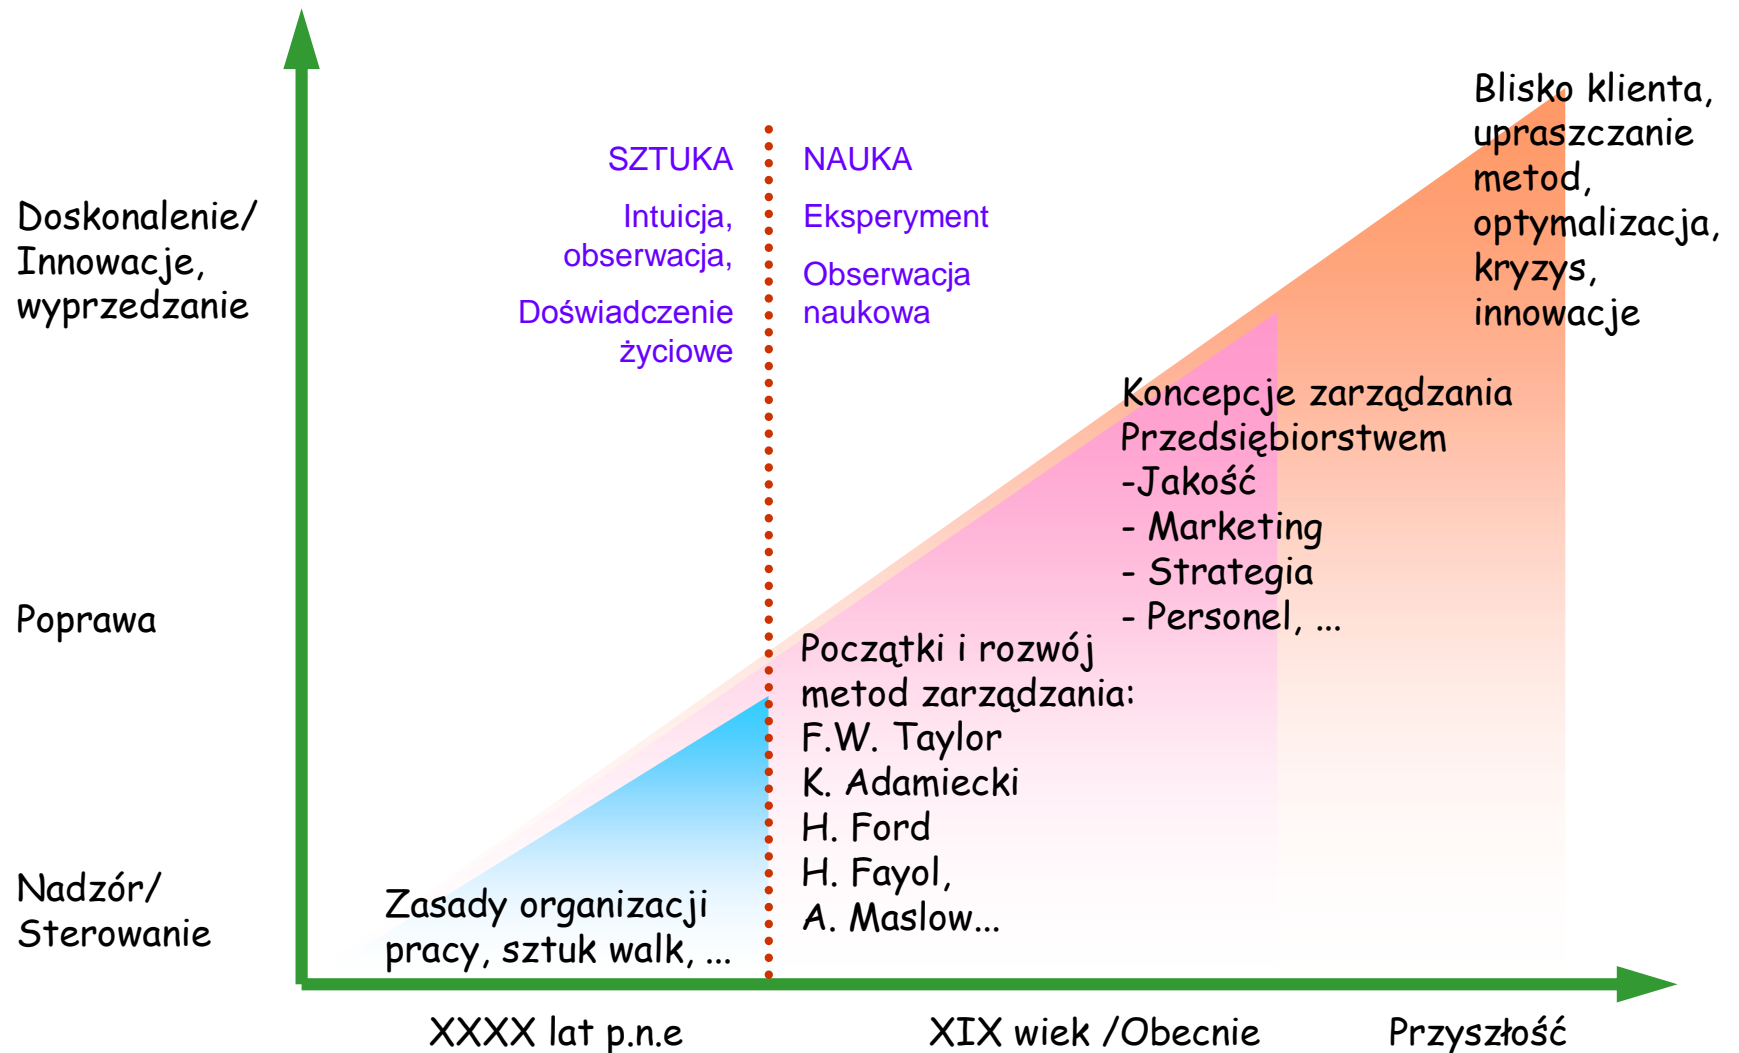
Doskonalenie/ Innowacje, wyprzedzanie

Poprawa

Nadzór/ Sterowanie

SZTUKA

Intuicja, obserwacja,

Doświadczenie życiowe

NAUKA

Eksperyment

Obserwacja naukowa

Blisko klienta, upraszczanie metod, optymalizacja, kryzys, innowacje

Koncepcje zarządzania Przedsiębiorstwem
-Jakość
- Marketing
- Strategia
- Personel, ...

Początki i rozwój metod zarządzania:
F.W. Taylor
K. Adamiecki
H. Ford
H. Fayol,
A. Maslow...

Zasady organizacji pracy, sztuk walk, ...

XXXX lat p.n.e

XIX wiek /Obecnie

Przyszłość